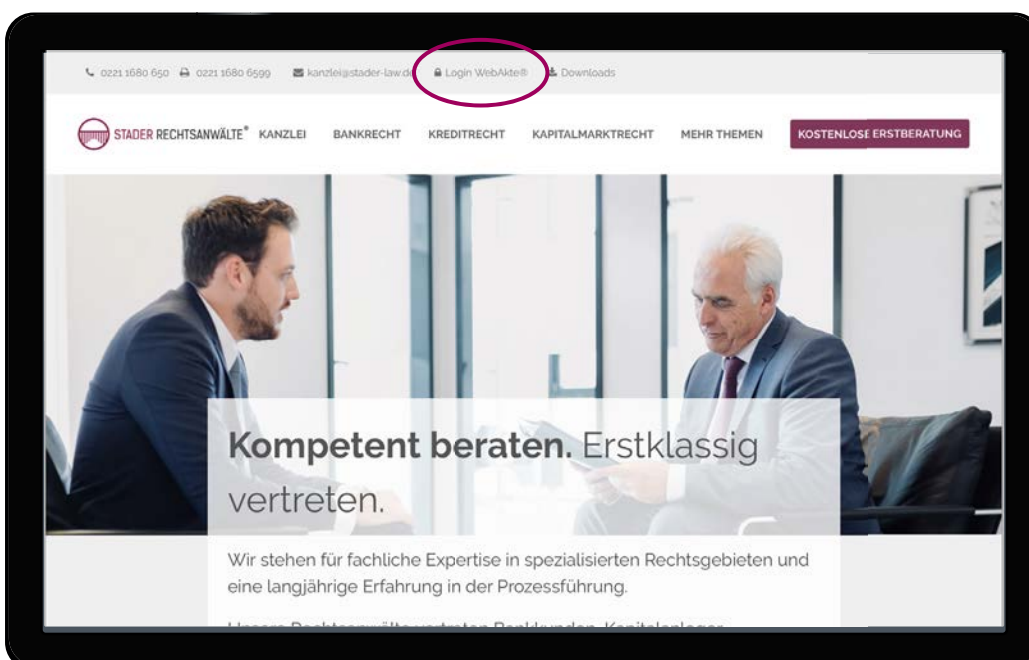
0221 1680 650 0221 1680 6599 kanzlei@stader-law.de Login WebAkte® Downloads

STADER RECHTSANWÄLTE® KANZLEI BANKRECHT KREDITRECHT KAPITALMARKTRECHT MEHR THEMEN KOSTENLOSE ERSTBERATUNG

Kompetent beraten. Erstklassig vertreten.

Wir stehen für fachliche Expertise in spezialisierten Rechtsgebieten und eine langjährige Erfahrung in der Prozessführung.

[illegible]